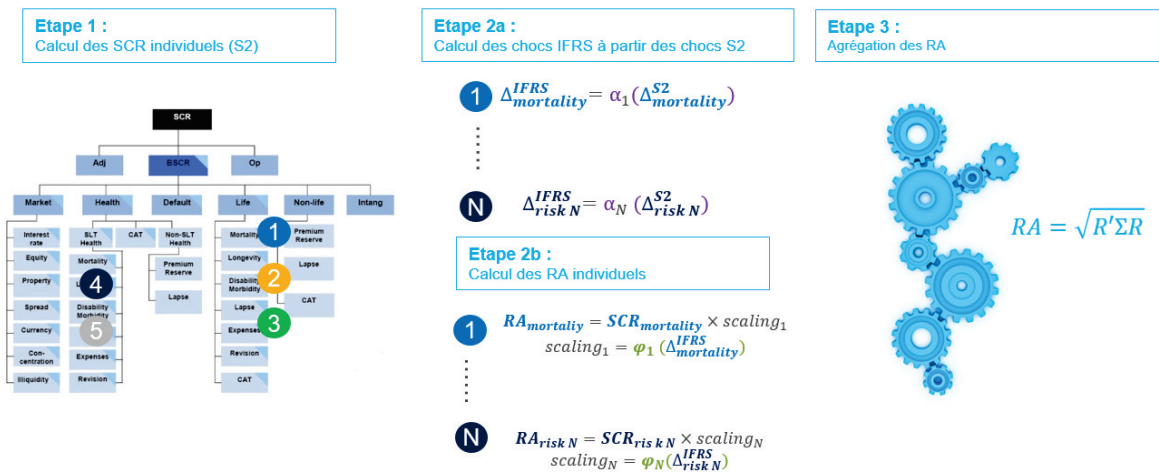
Etape 1 :
Calcul des SCR individuels (S2)

Etape 2a :
Calcul des chocs IFRS à partir des chocs S2

Etape 3 :
Agrégation des RA

SCR
Adj
BSCR
Op
Market
Health
Default
Life
Non-life
Intang
Interest rate
Equity
Property
Spread
Currency
Concentration
Illiquidity
SLT Health
CAT
Non-SLT Health
Mortality
4
L
Disability Morbidity
5
Expenses
Revision
Premium Reserve
Lapse
Mortality
Longevity
Disability Morbidity
Lapse
Expenses
Revision
CAT
1
2
3
Premium Reserve
Lapse
CAT

1 $\Delta^{IFRS}_{mortality} = \alpha_1(\Delta^{S2}_{mortality})$

⋮

N $\Delta^{IFRS}_{risk\ N} = \alpha_N(\Delta^{S2}_{risk\ N})$

Etape 2b :
Calcul des RA individuels

1 $RA_{mortaliy} = SCR_{mortality} \times scaling_1$
$scaling_1 = \varphi_1(\Delta^{IFRS}_{mortality})$

⋮

N $RA_{risk\ N} = SCR_{ris\ k\ N} \times scaling_N$
$scaling_N = \varphi_N(\Delta^{IFRS}_{risk\ N})$

$RA = \sqrt{R'\Sigma R}$